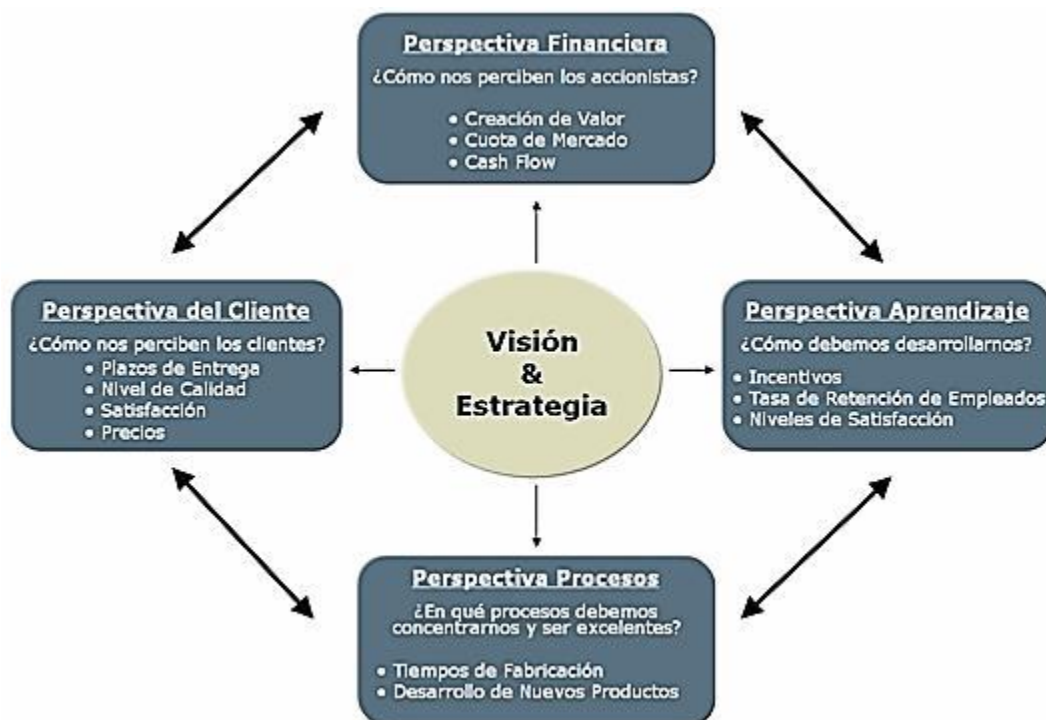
Perspectiva Financiera

¿Cómo nos perciben los accionistas?

• Creación de Valor
• Cuota de Mercado
• Cash Flow

Perspectiva del Cliente

¿Cómo nos perciben los clientes?

• Plazos de Entrega
• Nivel de Calidad
• Satisfacción
• Precios

Visión & Estrategia

Perspectiva Aprendizaje

¿Cómo debemos desarrollarnos?

• Incentivos
• Tasa de Retención de Empleados
• Niveles de Satisfacción

Perspectiva Procesos

¿En qué procesos debemos concentrarnos y ser excelentes?

• Tiempos de Fabricación
• Desarrollo de Nuevos Productos